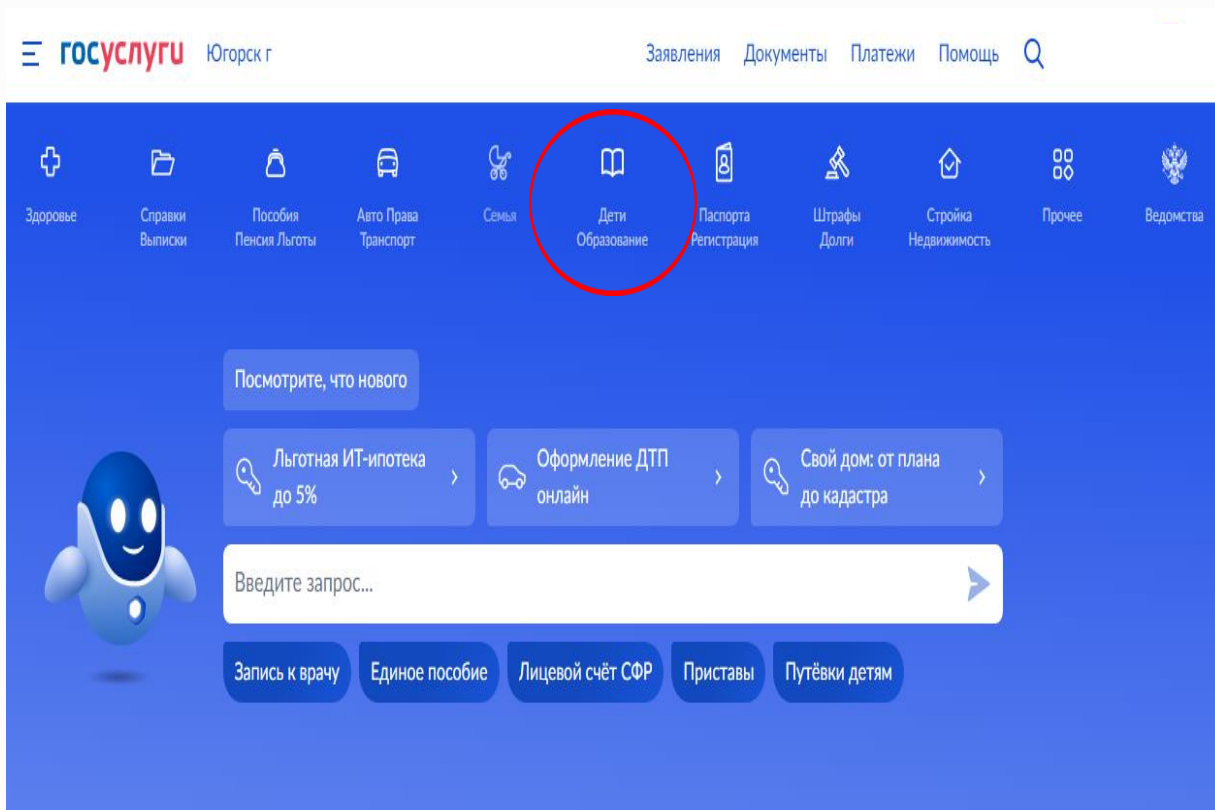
госуслуги Югорск г

Заявления Документы Платежи Помощь

Здоровье

Справки Выписки

Пособия Пенсия Льготы

Авто Права Транспорт

Семья

Дети Образование

Паспорта Регистрация

Штрафы Долги

Стройка Недвижимость

Прочее

Ведомства

Посмотрите, что нового

Льготная ИТ-ипотека до 5%

Оформление ДТП онлайн

Свой дом: от плана до кадастра

Введите запрос...

Запись к врачу

Единое пособие

Лицевой счёт СФР

Приставы

Путёвки детям